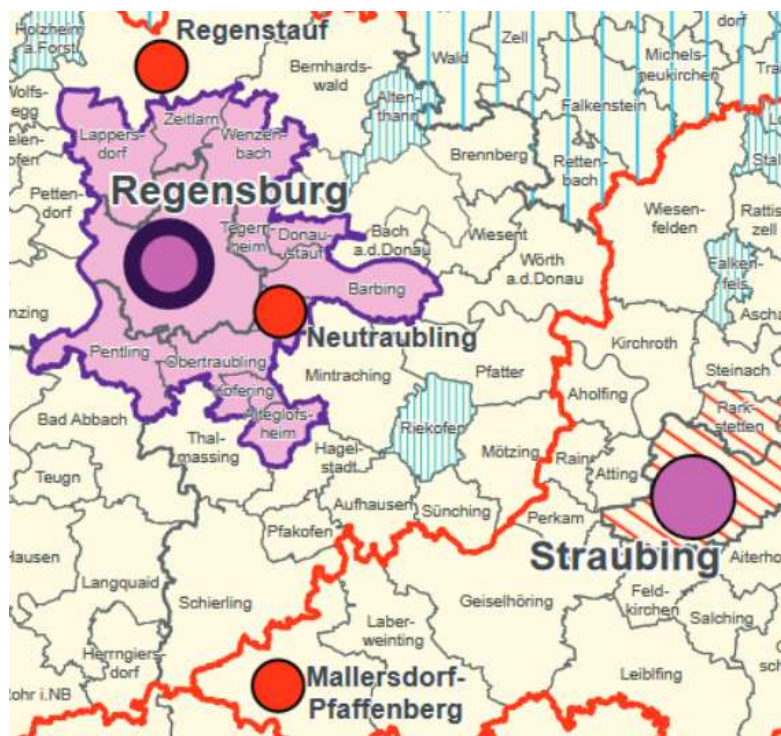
Holzheim a.Forst
Regenstauf
dorf
Zell
Wald
Michelsneukirchen
Tra
Wolfsegg
Bernhardswald
Altenthann
Falkenstein
Lappersdorf
Zeitlarn
Wenzenbach
Brennberg
Rettenbach
Sta
Pettendorf
Regensburg
Tegernheim
Donaustauf
Bach a.d.Donau
Wiesent
Wiesenfelden
Rattiszell
Wörth a.d.Donau
Falkenfels
nzing
Barbing
Ascha
Neutraubling
Pentling
Obertraubling
Kirchroth
Steinach
Mintraching
Pfatter
Köfering
Aholfing
Parkstetten
Bad Abbach
Alteglofsheim
Riekofen
Thalmassing
Hagelstadt
Mötzing
Rain
Atting
Teugn
Aufhausen
Sünching
Perkam
Straubing
Aiterho
Pfakofen
Hausen
Langquaid
Feldkirchen
Schierling
Geiselhöring
Salching
Laberweinting
Herrngiersdorf
Mallersdorf-Pfaffenberg
Leiblfing
sch
Rohr i.NB